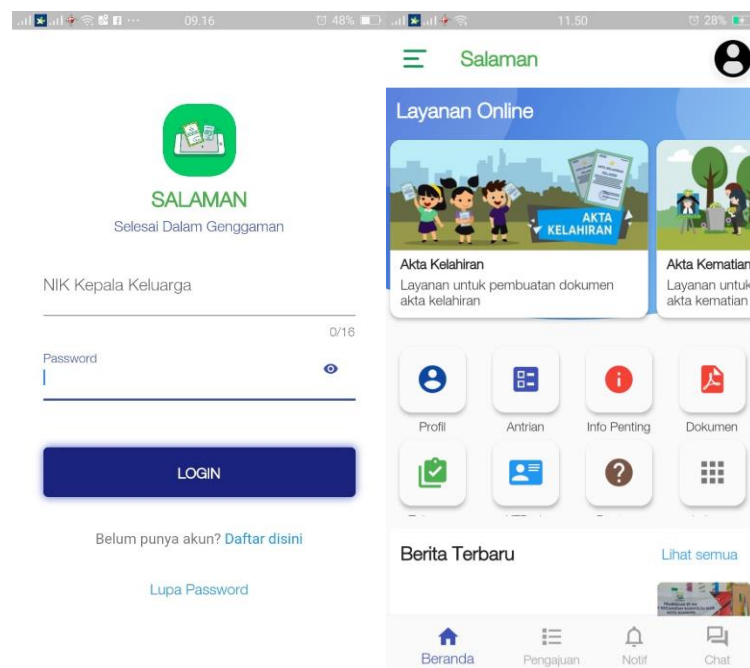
09.16
48%

SALAMAN
Selesai Dalam Genggaman

NIK Kepala Keluarga
0/16
Password

LOGIN

Belum punya akun? Daftar disini

Lupa Password

11.50
28%

Salaman

Layanan Online

AKTA KELAHIRAN

Akta Kelahiran
Layanan untuk pembuatan dokumen akta kelahiran

Akta Kematian
Layanan untuk akta kematian

Profil
Antrian
Info Penting
Dokumen

Berita Terbaru
Lihat semua

Beranda
Pengajuan
Notif
Chat